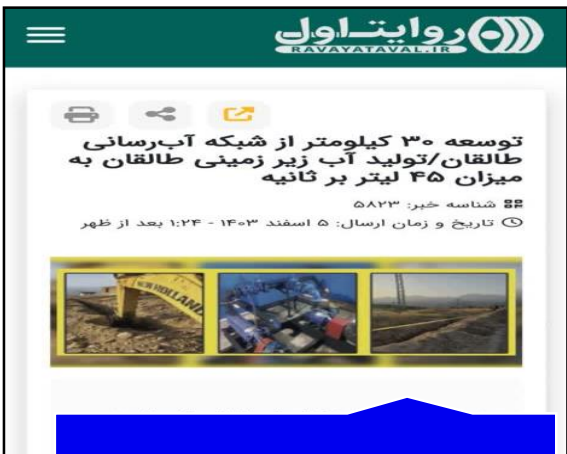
روایت اول
RAVAYATAVAL.IR

توسعه ۳۰ کیلومتر از شبکه آب‌رسانی طالقان/تولید آب زیر زمینی طالقان به میزان ۴۵ لیتر بر ثانیه

شناسه خبر: ۵۸۲۳

تاریخ و زمان ارسال: ۵ اسفند ۱۴۰۳ - ۱:۲۴ بعد از ظهر

NEW HOLLAND